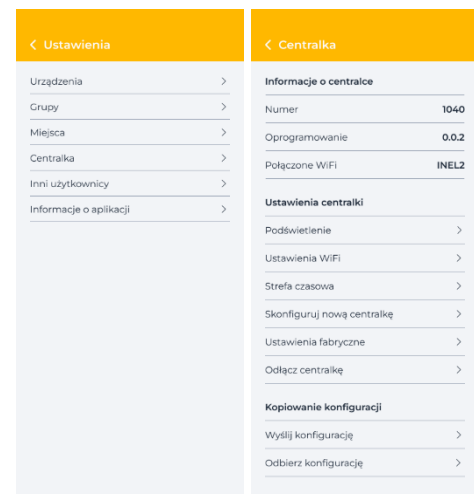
< Ustawienia

Urządzenia >
Grupy >
Miejsca >
Centralka >
Inni użytkownicy >
Informacje o aplikacji >

< Centralka

Informacje o centralce

| | |
|---|---|
| Numer | 1040 |
| Oprogramowanie | 0.0.2 |
| Połączone WiFi | INEL2 |

Ustawienia centralki

Podświetlenie >
Ustawienia WiFi >
Strefa czasowa >
Skonfiguruj nową centralkę >
Ustawienia fabryczne >
Odłącz centralkę >

Kopiowanie konfiguracji

Wyślij konfigurację >
Odbierz konfigurację >